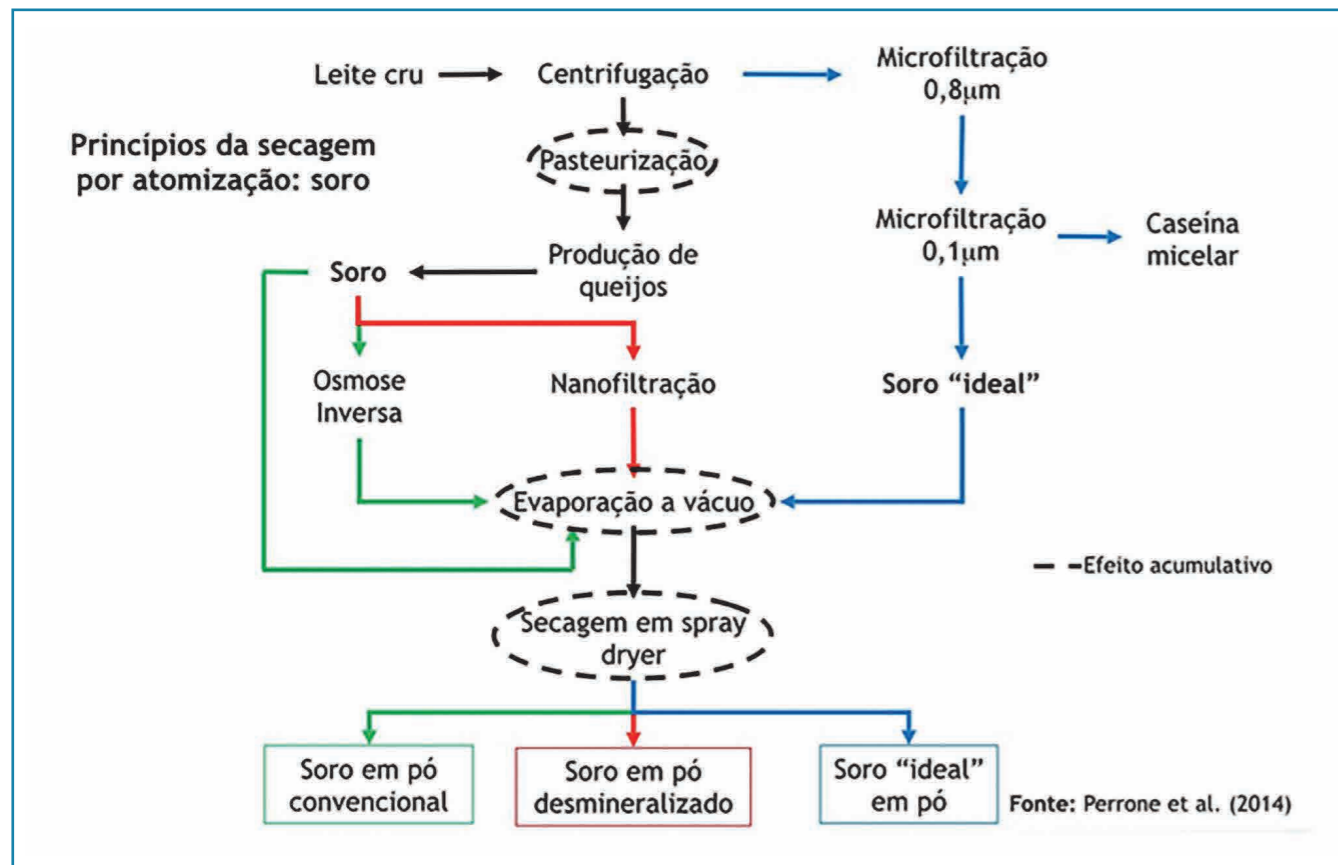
Leite cru

Centrifugação

Microfiltração 0,8μm

Princípios da secagem por atomização: soro

Pasteurização

Microfiltração 0,1μm

Caseína micelar

Soro

Produção de queijos

Osmose Inversa

Nanofiltração

Soro "ideal"

Evaporação a vácuo

Efeito acumulativo

Secagem em spray dryer

Soro em pó convencional

Soro em pó desmineralizado

Soro "ideal" em pó

Fonte: Perrone et al. (2014)